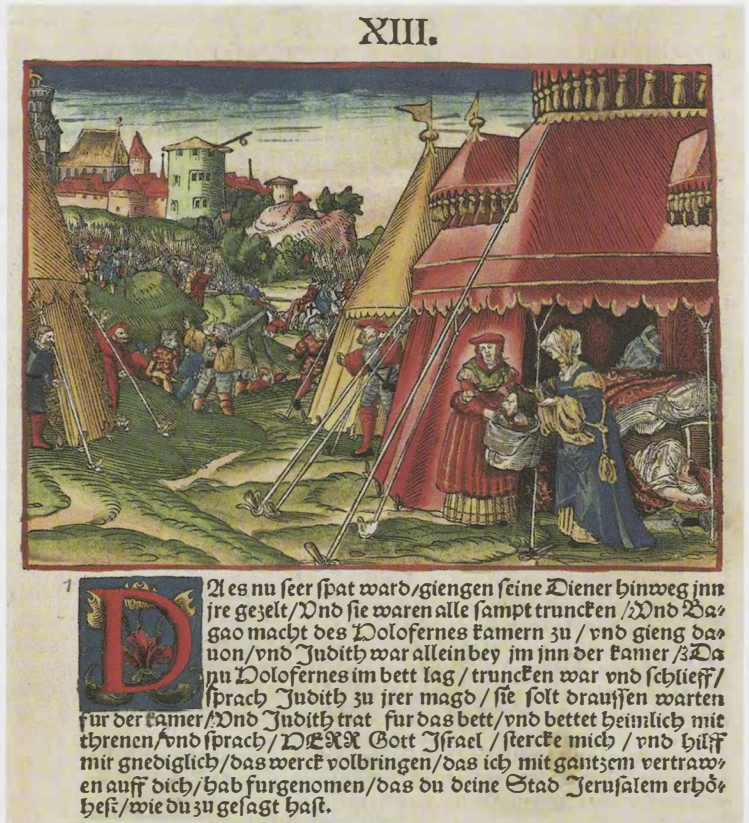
XIII.

1 DA es nu seer spat ward/giengen seine Diener hinweg jnn jre gezelt/Vnd sie waren alle sampt truncken /2Vnd Bagao macht des Holofernes kamern zu / vnd gieng dauon/vnd Judith war allein bey jm jnn der kamer /3Da nu Holofernes im bett lag / truncken war vnd schlieff/ sprach Judith zu jrer magd / sie solt draussen warten fur der kamer/4Vnd Judith trat fur das bett/vnd bettet heimlich mit threnen/5vnd sprach/ HERR Gott Jsrael / stercke mich / vnd hilff mir gnediglich/das werck volbringen/das ich mit gantzem vertrawen auff dich/hab furgenomen/das du deine Stad Jerusalem erhöhest/wie du zu gesagt hast.